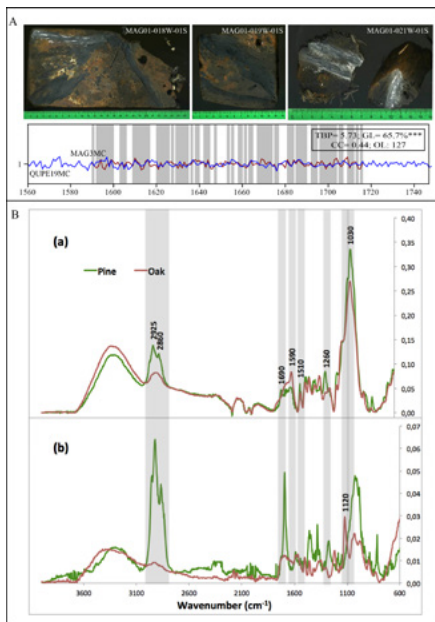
A

MAG01-018W-01S

MAG01-019W-01S

MAG01-021W-01S

TBP= 5.73; GL= 65.7%***
CC= 0.44; OL: 127

MAG3MC

QUPE19MC

1

1560 1580 1600 1620 1640 1660 1680 1700 1720 1740

B

(a)

Pine Oak

2925
2860

1690
1590
1510
1260
1030

0,40
0,35
0,30
0,25
0,20
0,15
0,10
0,05
0,00

(b)

1120

0,07
0,06
0,05
0,04
0,03
0,02
0,01
0,00

3600 3100 2600 2100 1600 1100 600

Wavenumber (cm$^{-1}$)